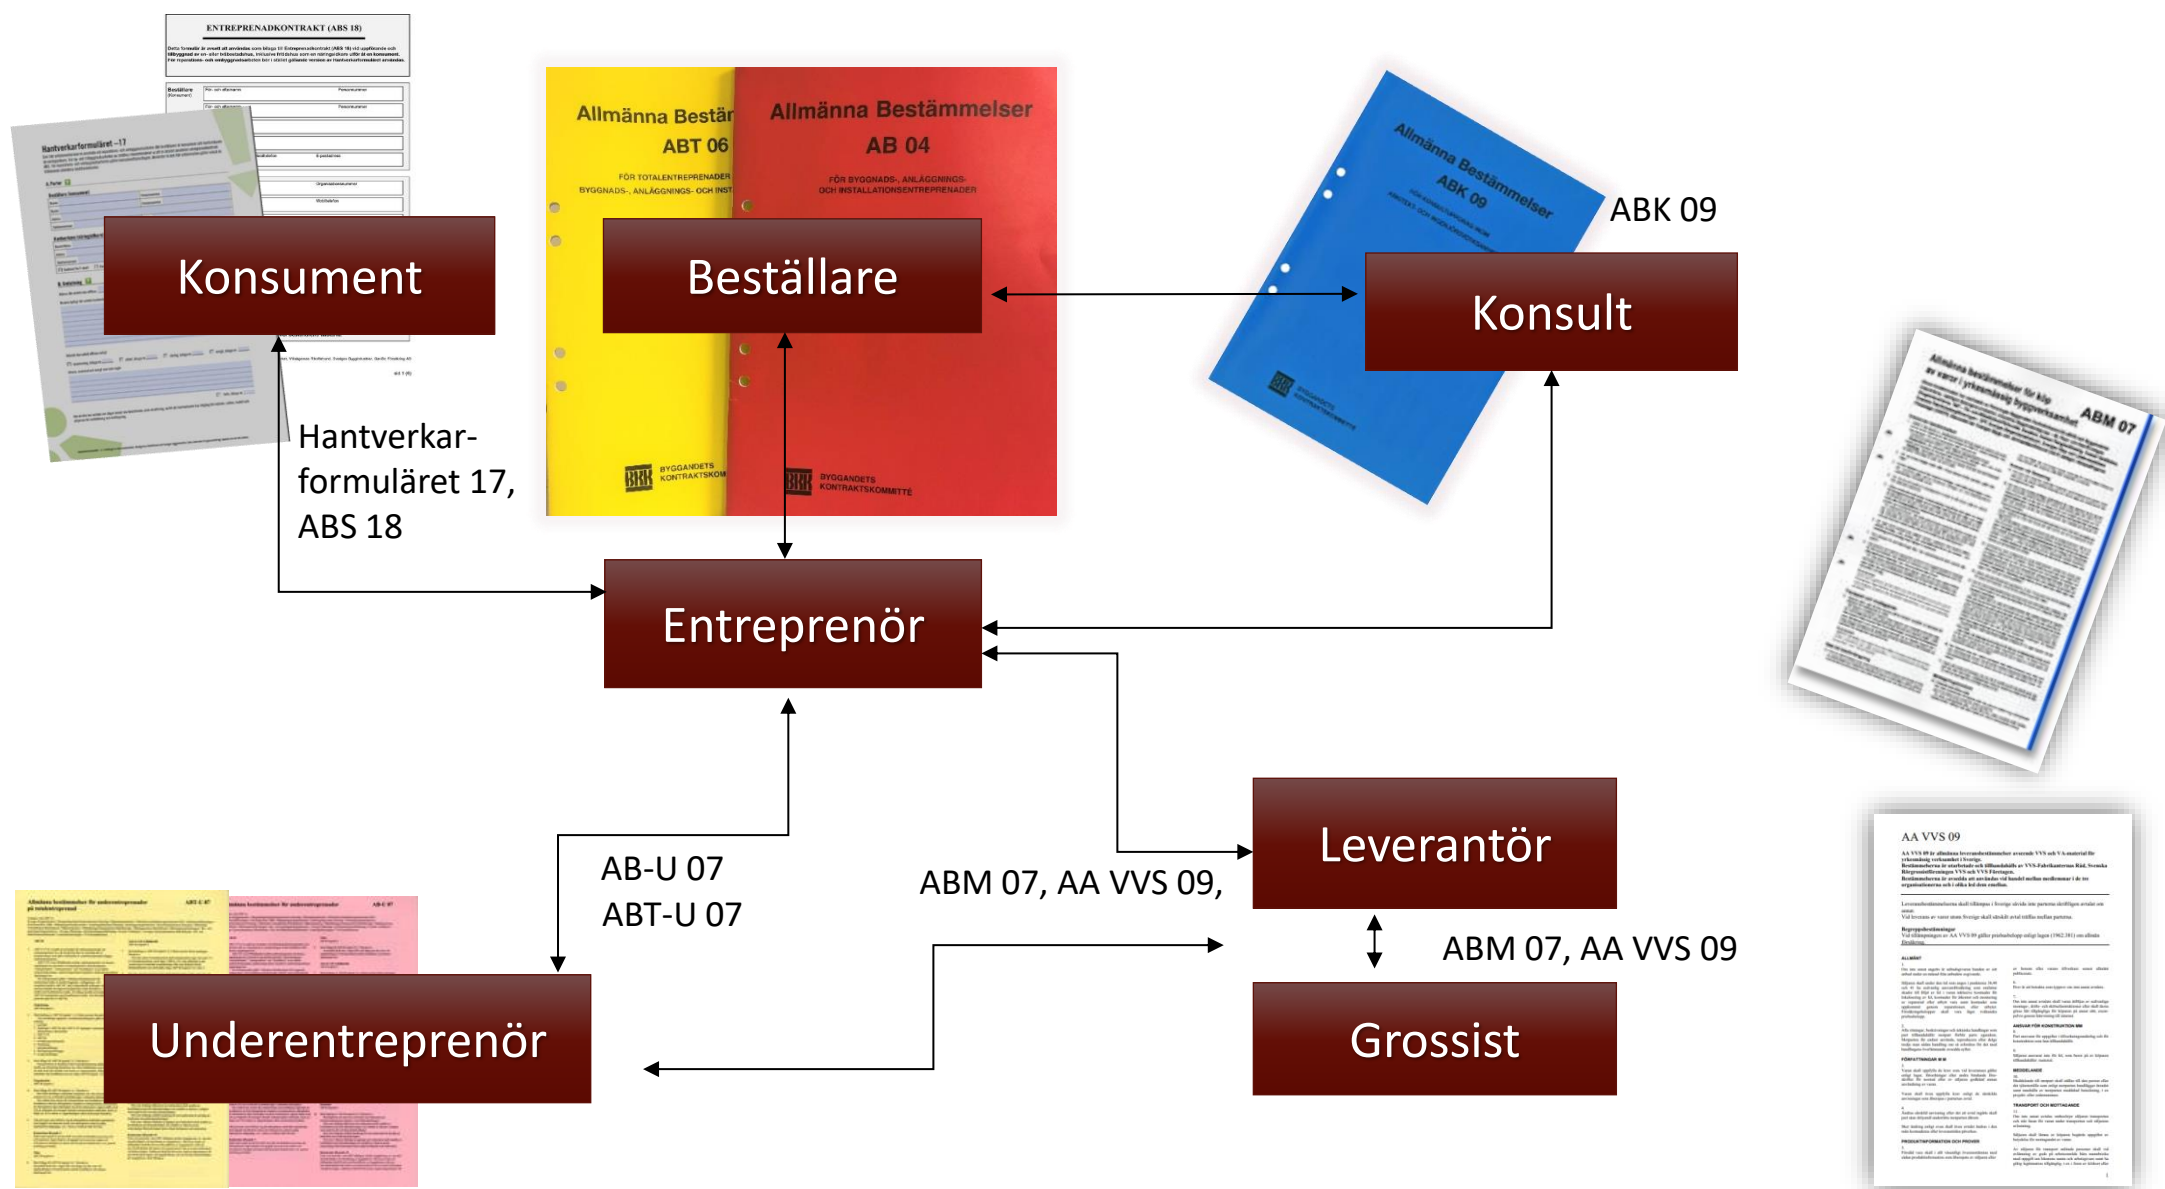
ENTREPRENADKONTRAKT (ABS 18)

Hantverkarformuläret -17

Allmänna Bestär
ABT 06
FÖR TOTALENTREPRENADER
BYGGNADS-, ANLÄGGNINGS- OCH INST
BYGGANDETS KONTRAKTSKOM

Allmänna Bestämmelser
AB 04
FÖR BYGGNADS-, ANLÄGGNINGS- OCH INSTALLATIONSENTREPRENADER
BYGGANDETS KONTRAKTSKOMMITTÉ

Allmänna Bestämmelser
ABK 09

ABK 09

Konsument

Beställare

Konsult

Hantverkarformuläret 17, ABS 18

Entreprenör

ABM 07

AB-U 07
ABT-U 07

ABM 07, AA VVS 09,

Leverantör

ABM 07, AA VVS 09

Grossist

Underentreprenör

AA VVS 09